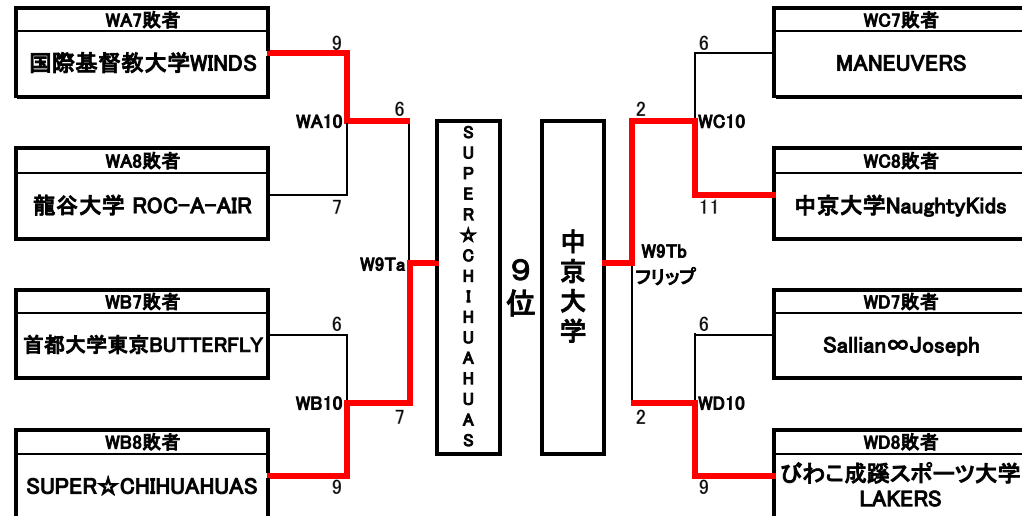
WA7敗者
国際基督教大学WINDS
9
WA10
6
WA8敗者
龍谷大学 ROC-A-AIR
7
W9Ta
WB7敗者
首都大学東京BUTTERFLY
6
WB10
7
WB8敗者
SUPER☆CHIHUAHUAS
9
SUPER☆CHIHUAHUAS
9位
中京大学
WC7敗者
MANEUVERS
6
2
WC10
WC8敗者
中京大学NaughtyKids
11
W9Tb
フリップ
WD7敗者
Sallian∞Joseph
6
WD10
2
WD8敗者
びわこ成蹊スポーツ大学 LAKERS
9